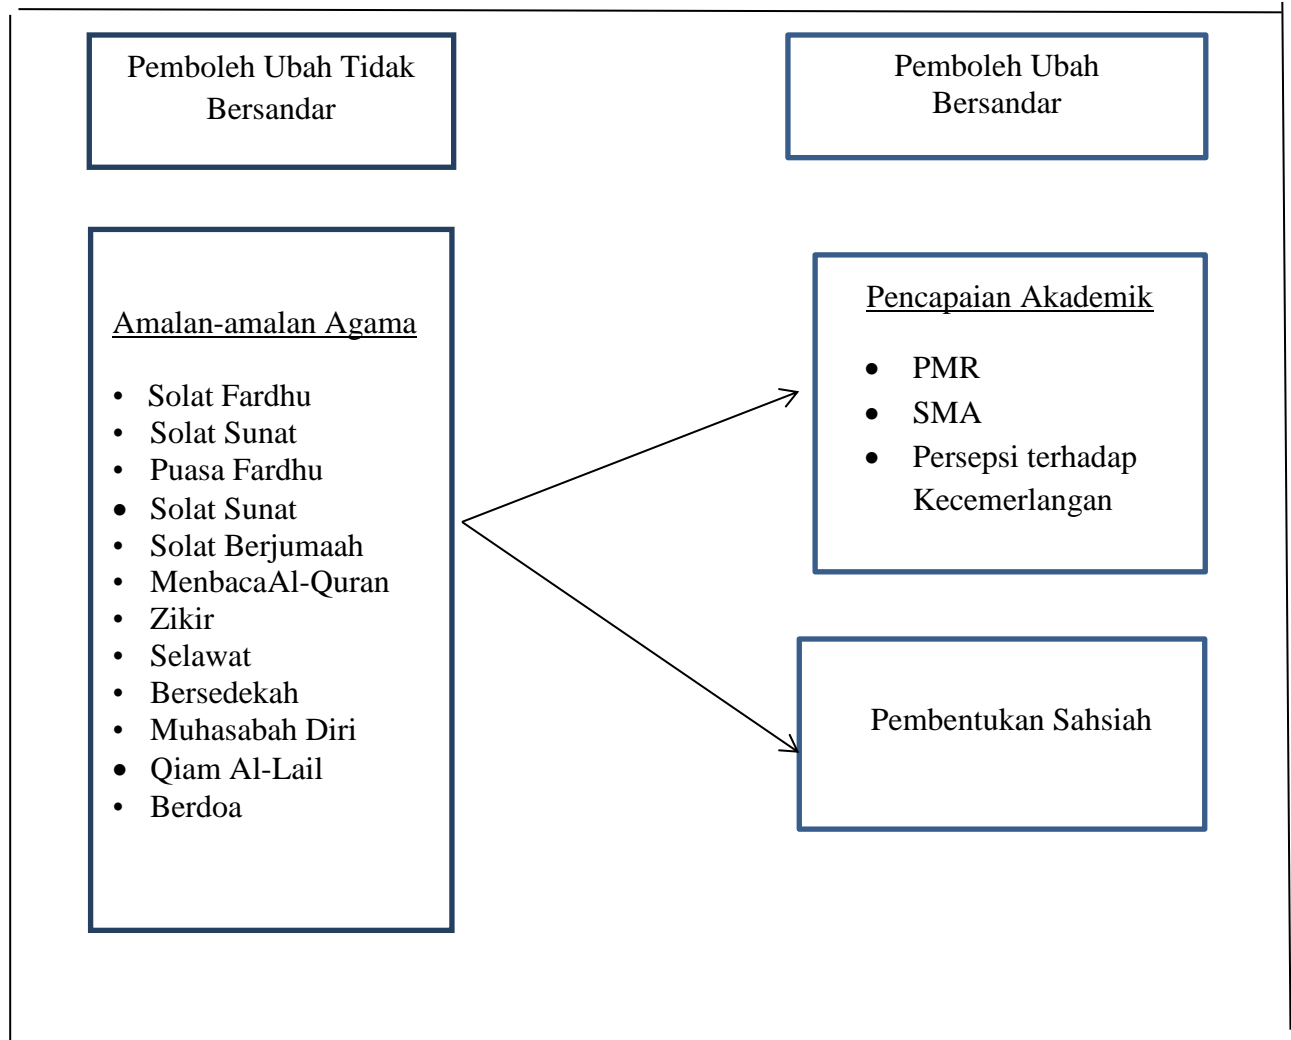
Pemboleh Ubah Tidak Bersandar

Pemboleh Ubah Bersandar

Amalan-amalan Agama

- Solat Fardhu
- Solat Sunat
- Puasa Fardhu
- Solat Sunat
- Solat Berjumaah
- MenbacaAl-Quran
- Zikir
- Selawat
- Bersedekah
- Muhasabah Diri
- Qiam Al-Lail
- Berdoa

Pencapaian Akademik

- PMR
- SMA
- Persepsi terhadap Kecemerlangan

Pembentukan Sahsiah